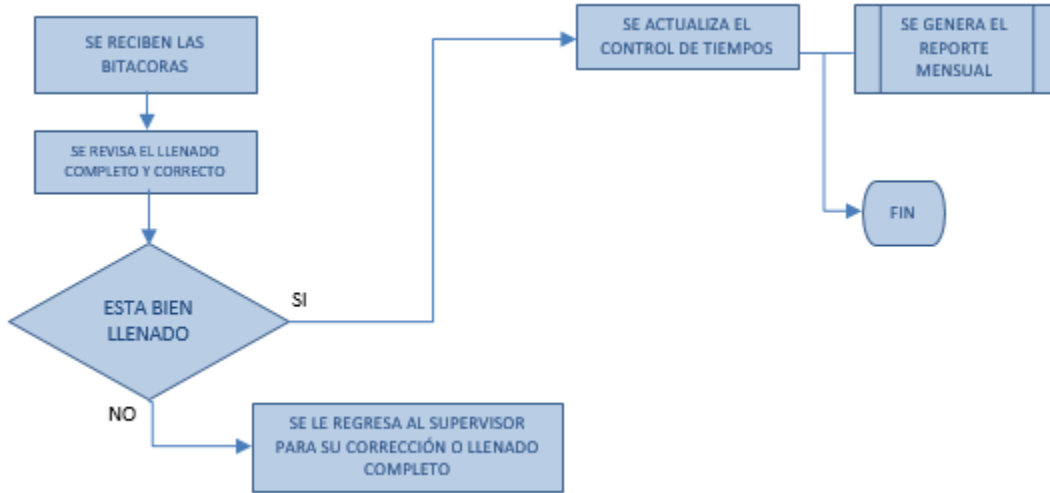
SE RECIBEN LAS BITACORAS

SE REVISA EL LLENADO COMPLETO Y CORRECTO

ESTA BIEN LLENADO

SI

NO

SE LE REGRESA AL SUPERVISOR PARA SU CORRECCIÓN O LLENADO COMPLETO

SE ACTUALIZA EL CONTROL DE TIEMPOS

SE GENERA EL REPORTE MENSUAL

FIN